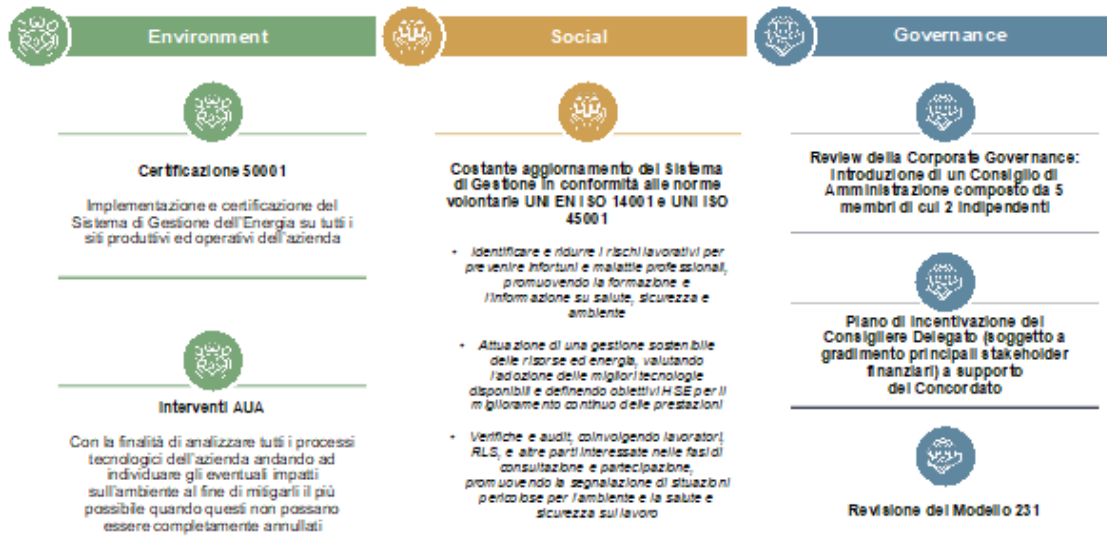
Environment

Certificazione 50001

Implementazione e certificazione del Sistema di Gestione dell'Energia su tutti i siti produttivi ed operativi dell'azienda

Interventi AUA

Con la finalità di analizzare tutti i processi tecnologici dell'azienda andando ad individuare gli eventuali impatti sull'ambiente al fine di mitigarli il più possibile quando questi non passano essere completamente annullati

Social

Costante aggiornamento del Sistema di Gestione in conformità alle norme volontarie UNI EN ISO 14001 e UNI ISO 45001

• Identificare e ridurre i rischi lavorativi per prevenire infortuni e malattie professionali, promuovendo la formazione e l'informazione su salute, sicurezza e ambiente

• Attuazione di una gestione sostenibile delle risorse ed energia, valutando l'adozione delle migliori tecnologie disponibili e definendo obiettivi HSE per il miglioramento continuo delle prestazioni

• Verifiche e audit, coinvolgendo lavoratori, RLS, e altre parti interessate nelle fasi di consultazione e partecipazione, promuovendo la segnalazione di situazioni pericolose per l'ambiente e la salute e sicurezza sul lavoro

Governance

Review della Corporate Governance: introduzione di un Consiglio di Amministrazione composto da 5 membri di cui 2 indipendenti

Piano di incentivazione del Consigliere Delegato (soggetto a gradimento principali stakeholder finanziari) a supporto del Concordato

Revisione del Modello 231